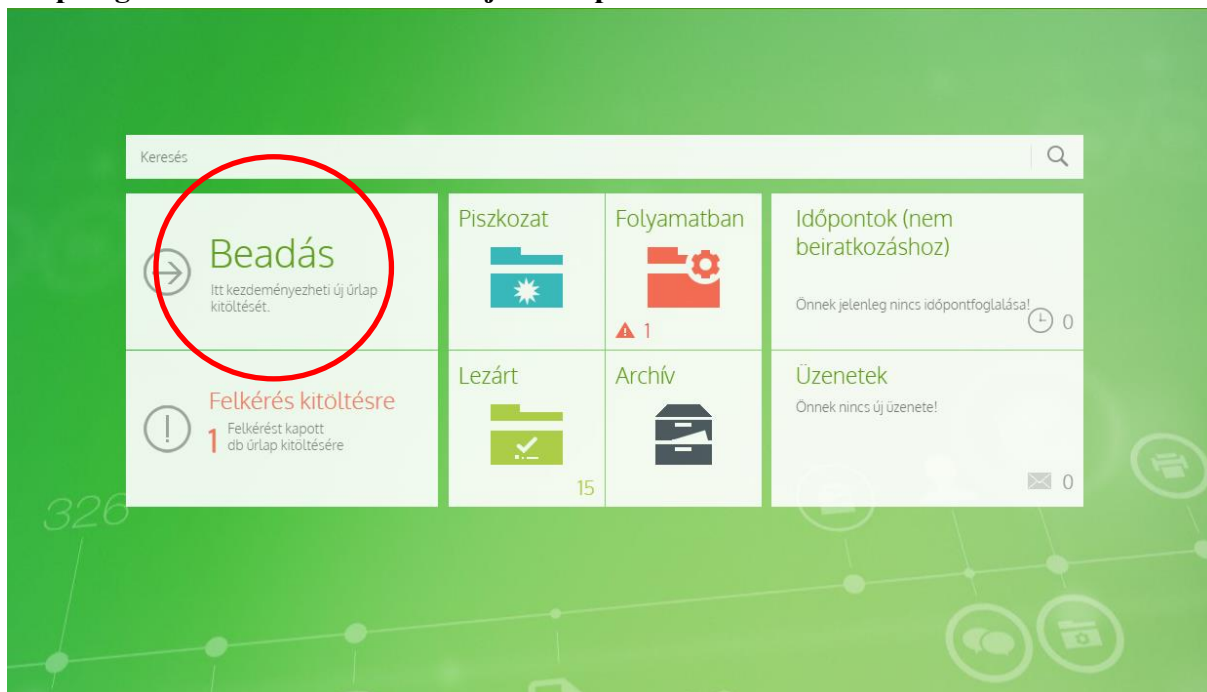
Keresés

Beadás
Itt kezdeményezheti új űrlap kitöltését.

Piszkozat

Folyamatban
1

Időpontok (nem beiratkozáshoz)
Önnek jelenleg nincs időpontfoglalása!
0

Felkérés kitöltésre
1 Felkérést kapott db űrlap kitöltésére

Lezárt
15

Archív

Üzenetek
Önnek nincs új üzenete!
0

326